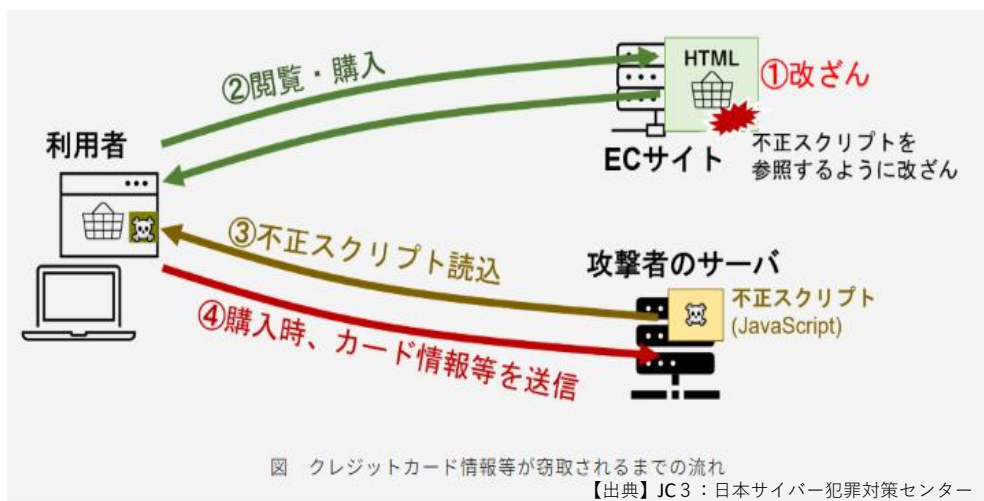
②閲覧・購入

HTML

①改ざん

利用者

ECサイト

不正スクリプトを参照するように改ざん

③不正スクリプト読込

攻撃者のサーバ

不正スクリプト (JavaScript)

④購入時、カード情報等を送信

図　クレジットカード情報等が窃取されるまでの流れ

【出典】JC３：日本サイバー犯罪対策センター